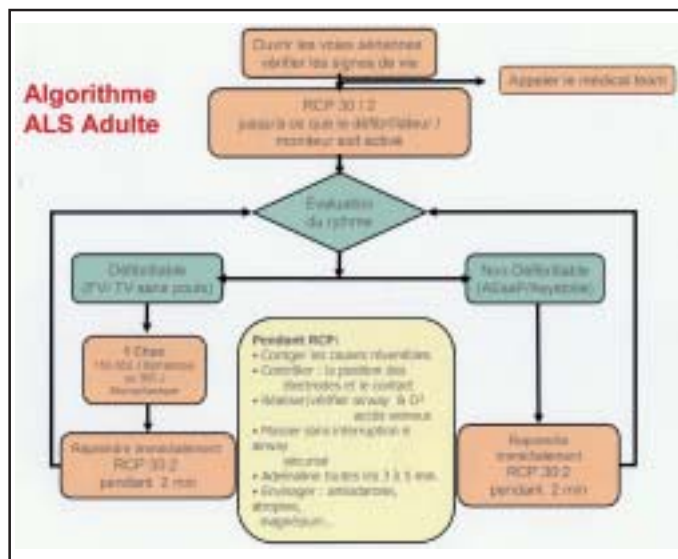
Algorithme
ALS Adulte

Ouvrir les voies aériennes
vérifier les signes de vie

Appeler le médical team

RCP 30 : 2
jusqu'à ce que le défibrillateur / moniteur soit activé

Evaluation du rythme

Défibrillable
(FV / TV sans pouls)

Non Défibrillable
(AEsaP/Asystolie)

1 Choc
150-360 J biphasique
ou 360 J
Monophasique

Pendant RCP:
• Corriger les causes réversibles
• Contrôler : la position des électrodes et le contact
• Réaliser/vérifier airway & O² accès veineux
• Masser sans interruption si airway sécurisé
• Adrénaline toutes les 3 à 5 min.
• Envisager : amiodarone, atropine, magnésium...

Reprendre immédiatement
RCP 30 :2
pendant 2 min

Reprendre immédiatement
RCP 30:2
pendant 2 min